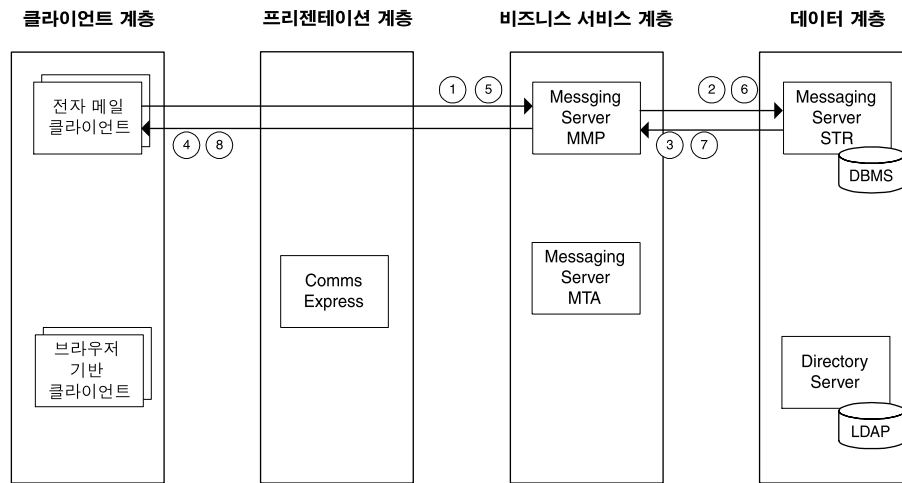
클라이언트 계층

프리젠테이션 계층

비즈니스 서비스 계층

데이터 계층

전자 메일 클라이언트

1 5

Messging Server MMP

2 6

Messaging Server STR

DBMS

4 8

3 7

Comms Express

Messaging Server MTA

브라우저 기반 클라이언트

Directory Server

LDAP